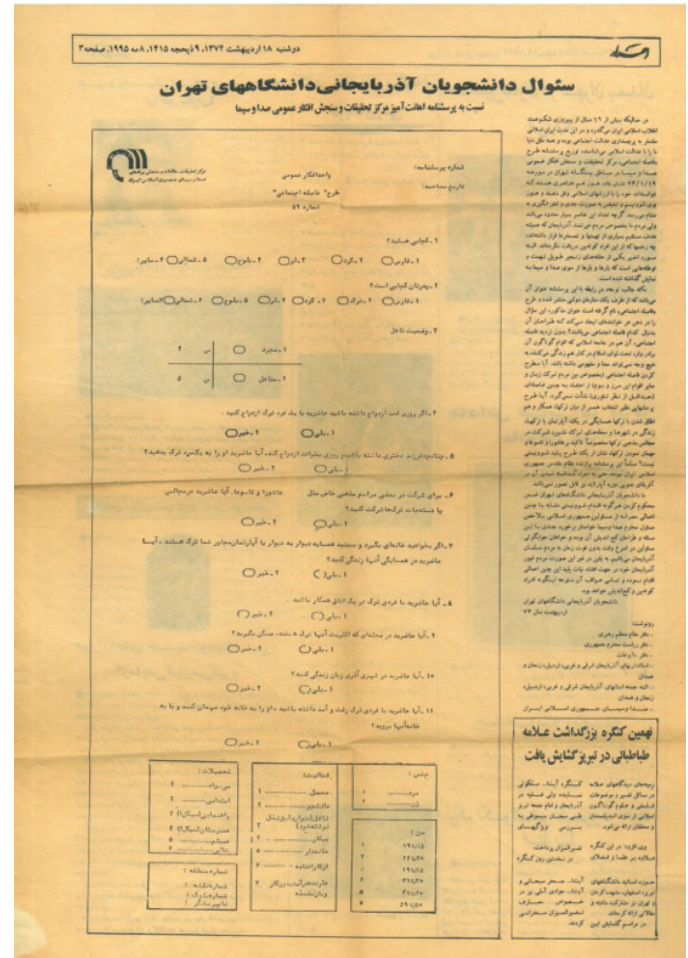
دوشنبه ۱۸ اردیبهشت ۱۳۷۴، ۹ ذیحجه ۱۴۱۵، ۸ مه ۱۹۹۵، صفحه ۲

سئوال دانشجویان آذربایجانی دانشگاههای تهران

نسبت به پرسشنامه اهانت آمیز مرکز تحقیقات و سنجش افکار عمومی صدا و سیما

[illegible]

شماره پرسشنامه:
تاریخ مصاحبه:

واحد افکار عمومی
طرح: جامعه اجتماعی
شماره ۵۹

مرکز تحقیقات، مطالعات و سنجش برنامه‌ای صدا و سیمای جمهوری اسلامی ایران

۱ـ کجایی هستید؟
۱ـ فارس ۲ـ کرد ۳ـ لر ۴ـ بلوچ ۵ـ شمالی ۶ـ سایر:

۲ـ همسرتان کجایی است؟
۱ـ فارس ۲ـ ترک ۳ـ کرد ۴ـ لر ۵ـ بلوچ ۶ـ شمالی ۷ـ سایر:

۳ـ وضعیت تاهل
۱ـ مجرد
۲ـ متاهل

۴ـ اگر روزی قصد ازدواج داشته باشید حاضرید با یک فرد ترک ازدواج کنید.
۱ـ بلی ۲ـ خیر

۵ـ چنانچه دختری داشته باشید و روزی بخواهد ازدواج کند، آیا حاضرید او را به یک مرد ترک بدهید؟
۱ـ بلی ۲ـ خیر

۶ـ برای شرکت در مجلس مراسم مذهبی خاص مثل عاشورا و تاسوعا، آیا حاضرید در مراسم با مسئولیت ترکها شرکت کنید؟
۱ـ بلی ۲ـ خیر

۷ـ اگر بخواهید خانه‌ای بگیرید و همسایه دیوار به دیوار یا آپارتمان‌مجاور شما ترک هستند، آیا حاضرید در همسایگی آنها زندگی کنید؟
۱ـ بلی ۲ـ خیر

۸ـ آیا حاضرید با فردی ترک در یک اتاق همکار باشید.
۱ـ بلی ۲ـ خیر

۹ـ آیا حاضرید در محله‌ای که اکثریت آنها ترک هستند مسکن بگیرید؟
۱ـ بلی ۲ـ خیر

۱۰ـ آیا حاضرید در شهری آذری زبان زندگی کنید؟
۱ـ بلی ۲ـ خیر

۱۱ـ آیا حاضرید با فردی ترک رفت و آمد داشته باشید و او را به خانه خود مهمان کنید و به خانه‌اش بروید؟
۱ـ بلی ۲ـ خیر

جنس:
مرد
زن

سن:
۱۹ ـ ۱۵
۲۴ ـ ۲۰
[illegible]
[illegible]
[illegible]
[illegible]
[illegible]

فعالیت:
محصل
دانشجو
شاغل (شغل:)
بیکار
خانه‌دار
ازکارافتاده
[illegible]

تحصیلات:
بی‌سواد
ابتدایی
راهنمایی
متوسطه
دیپلم
بالاتر

شماره منطقه:
شماره بلوک:
شماره خانوار:
نام پرسشگر:

در حالیکه بیش از ۱۶ سال از پیروزی شکوهمند انقلاب اسلامی ایران میگذرد و در این مدت ایران اسلامی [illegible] و پیشتازی عدالت اجتماعی بوده و همه ملل ما را با عدالت اسلامی میشناسند، توزیع پرسشنامه طرح جامعه اجتماعی، مرکز تحقیقات و سنجش افکار عمومی صدا و سیما در سطح شهر تهران در ۲۴/۱/۱۹ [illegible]

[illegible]

با تشکر
دانشجویان آذربایجانی دانشگاههای تهران
اردیبهشت ماه ۷۴

رونوشت:
ـ مقام معظم رهبری
ـ ریاست محترم جمهوری
ـ مجلس شورای اسلامی
ـ استانداران استانهای آذربایجان شرقی و غربی، اردبیل، زنجان و همدان
ـ ائمه جمعه استانهای آذربایجان شرقی و غربی، اردبیل، زنجان و همدان
ـ ریاست سازمان صدا و سیمای جمهوری اسلامی ایران

نهمین کنگره بزرگداشت علامه طباطبائی در تبریز گشایش یافت

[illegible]